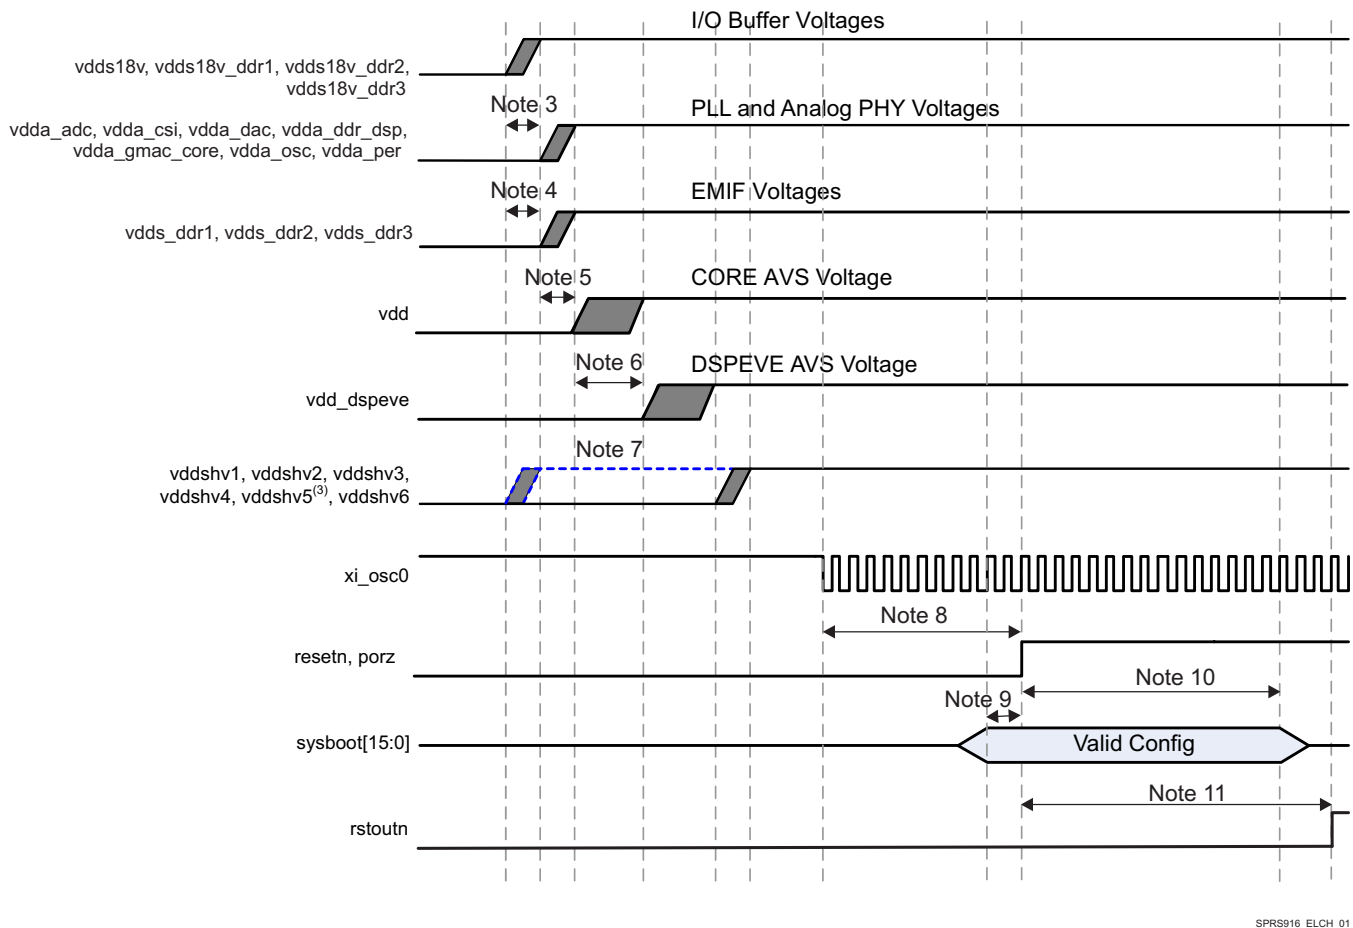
I/O Buffer Voltages

vdds18v, vdds18v_ddr1, vdds18v_ddr2, vdds18v_ddr3

Note 3

PLL and Analog PHY Voltages

vdda_adc, vdda_csi, vdda_dac, vdda_ddr_dsp, vdda_gmac_core, vdda_osc, vdda_per

Note 4

EMIF Voltages

vdds_ddr1, vdds_ddr2, vdds_ddr3

Note 5

CORE AVS Voltage

vdd

Note 6

DSPEVE AVS Voltage

vdd_dspeve

Note 7

vddshv1, vddshv2, vddshv3, vddshv4, vddshv5$^{(3)}$, vddshv6

xi_osc0

Note 8

resetn, porz

Note 10

Note 9

sysboot[15:0]

Valid Config

Note 11

rstoutn

SPRS916_ELCH_01